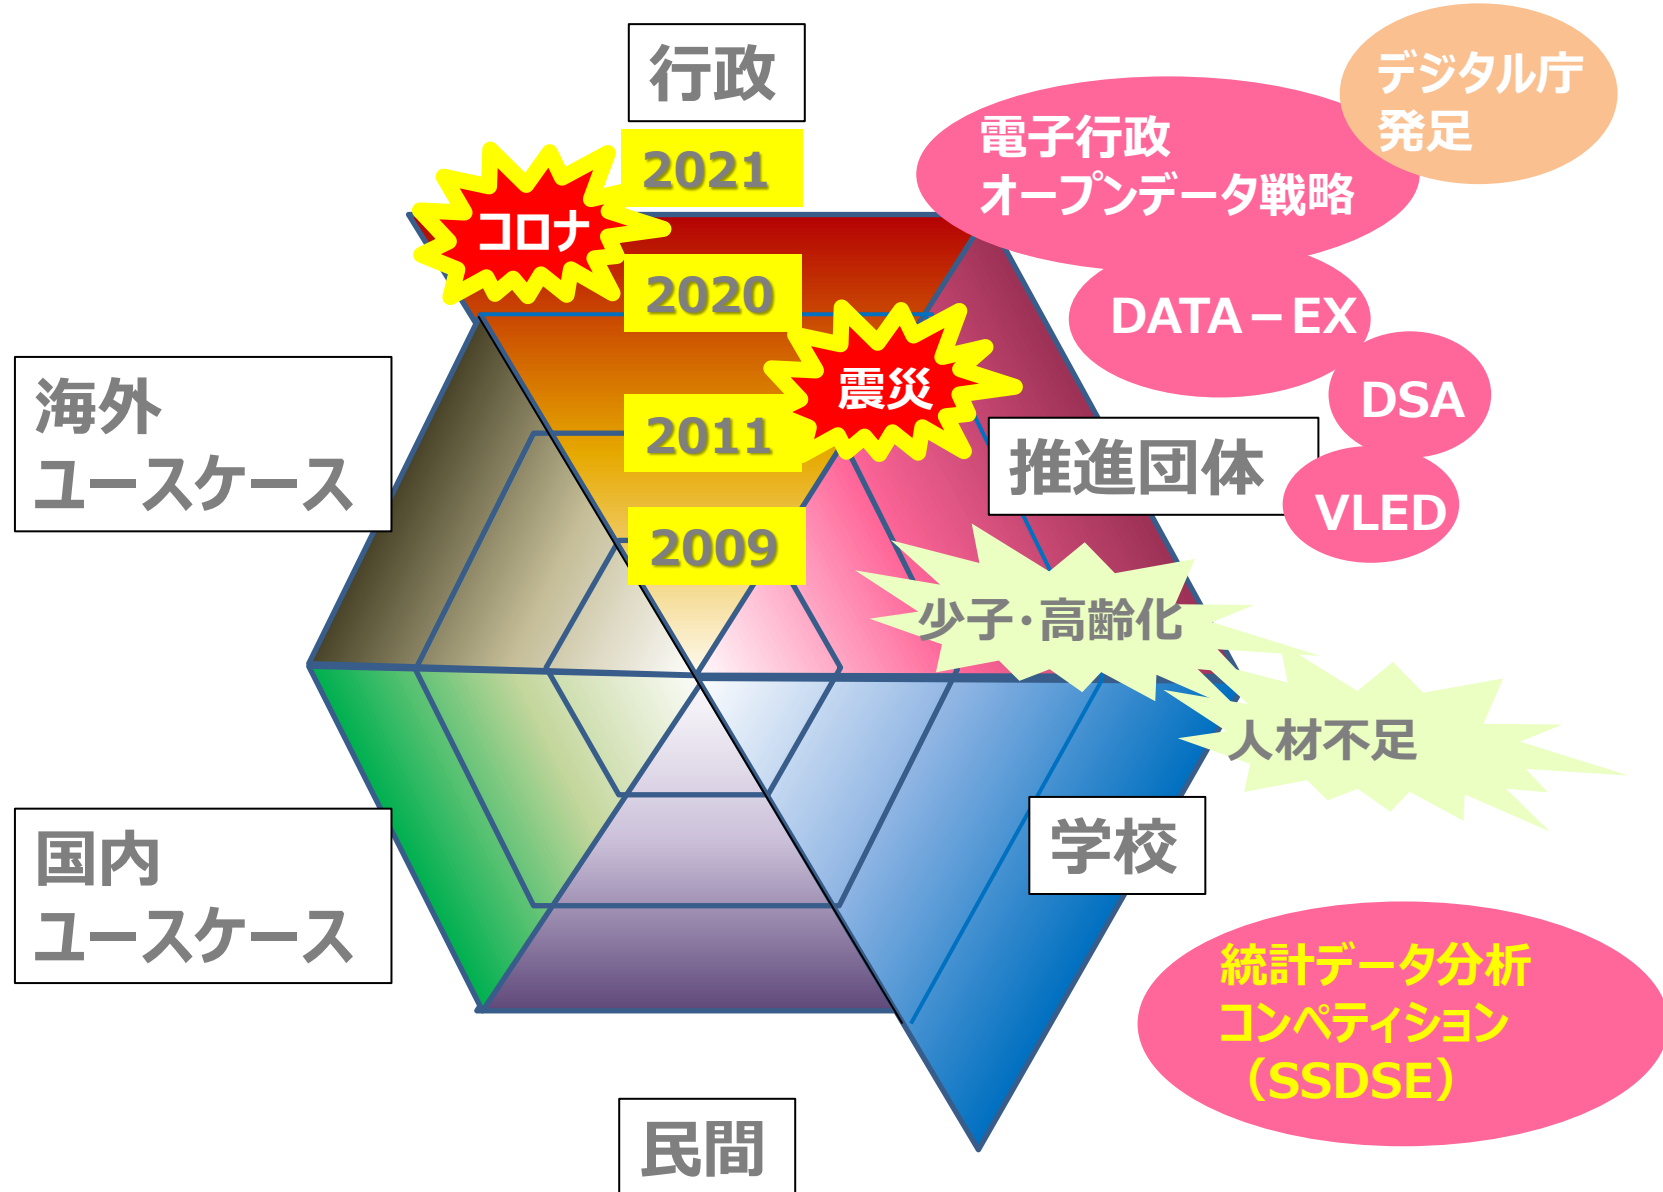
行政

2021

コロナ

2020

震災

2011

2009

デジタル庁
発足

電子行政
オープンデータ戦略

DATA－EX

DSA

VLED

推進団体

海外
ユースケース

少子･高齢化

人材不足

国内
ユースケース

学校

統計データ分析
コンペティション
（SSDSE）

民間